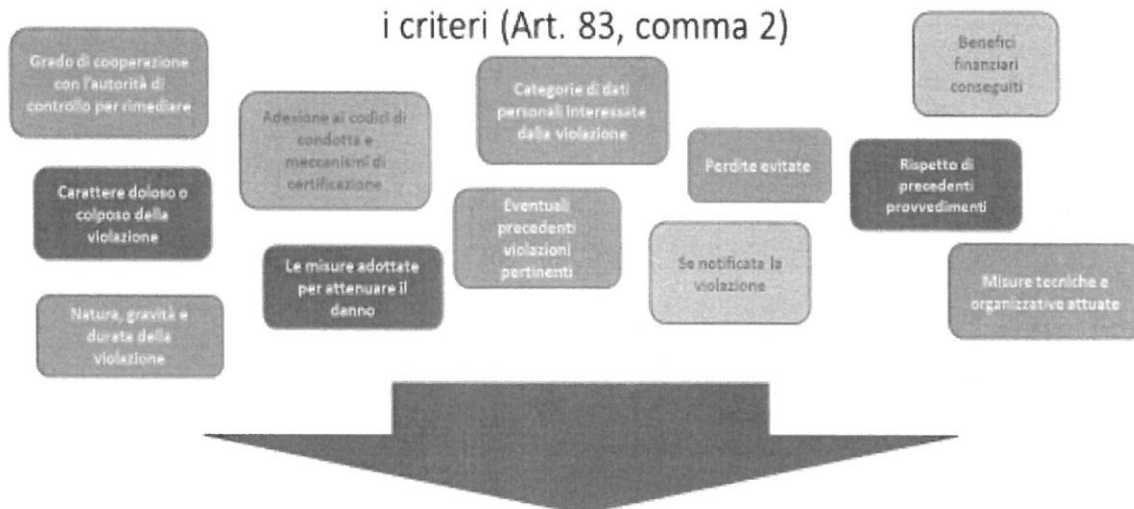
i criteri (Art. 83, comma 2)

Grado di cooperazione con l'autorità di controllo per rimediare

Carattere doloso o colposo della violazione

Natura, gravità e durata della violazione

Adesione ai codici di condotta e meccanismi di certificazione

Le misure adottate per attenuare il danno

Categorie di dati personali interessate dalla violazione

Eventuali precedenti violazioni pertinenti

Perdite evitate

Se notificata la violazione

Benefici finanziari conseguiti

Rispetto di precedenti provvedimenti

Misure tecniche e organizzative attuate